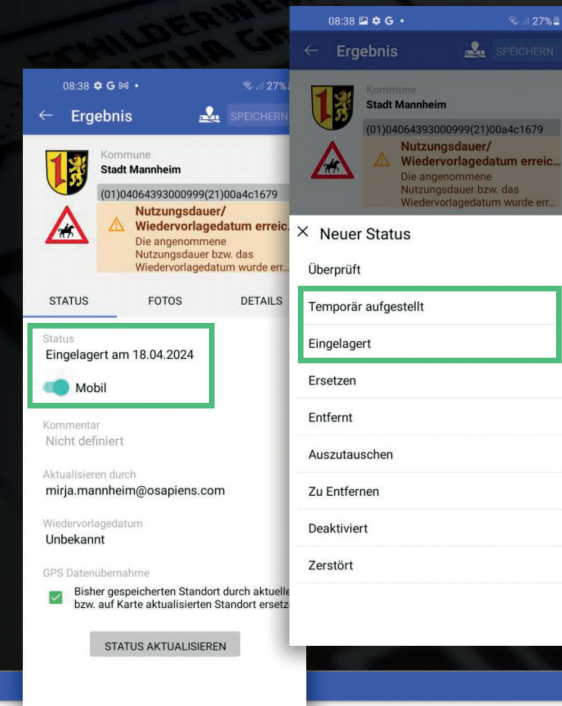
08:38 G •
27%

← Ergebnis
SPEICHERN

Kommune
Stadt Mannheim

(01)04064393000999(21)00a4c1679

Nutzungsdauer/ Wiedervorlagedatum erreic...
Die angenommene Nutzungsdauer bzw. das Wiedervorlagedatum wurde err...

STATUS
FOTOS
DETAILS

Status
Eingelagert am 18.04.2024

Mobil

Kommentar
Nicht definiert

Aktualisieren durch
mirja.mannheim@osapiens.com

Wiedervorlagedatum
Unbekannt

GPS Datenübernahme
Bisher gespeicherten Standort durch aktuelle bzw. auf Karte aktualisierten Standort ersetz

STATUS AKTUALISIEREN

08:38 G •
27%

← Ergebnis
SPEICHERN

Kommune
Stadt Mannheim

(01)04064393000999(21)00a4c1679

Nutzungsdauer/ Wiedervorlagedatum erreic...
Die angenommene Nutzungsdauer bzw. das Wiedervorlagedatum wurde err...

× Neuer Status

Überprüft

Temporär aufgestellt

Eingelagert

Ersetzen

Entfernt

Auszutauschen

Zu Entfernen

Deaktiviert

Zerstört